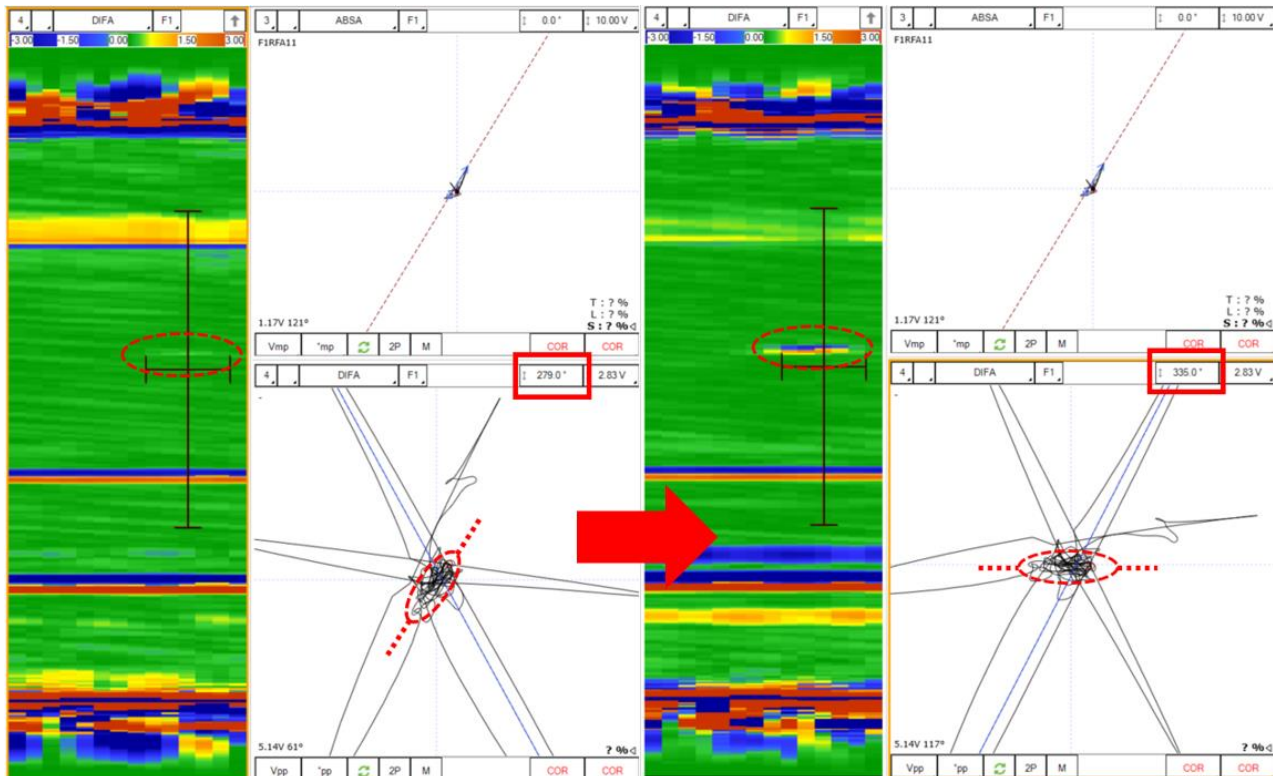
4 DIFA F1
-3.00 -1.50 0.00 1.50 3.00

3 ABSA F1 0.0° 10.00 V
F1RFA11
1.17V 121°
T : ? %
L : ? %
S : ? %
Vmp °mp 2P M COR COR

4 DIFA F1 279.0° 2.83 V
5.14V 61°
? %
Vpp °pp 2P M COR COR

4 DIFA F1
-3.00 -1.50 0.00 1.50 3.00

3 ABSA F1 0.0° 10.00 V
F1RFA11
1.17V 121°
T : ? %
L : ? %
S : ? %
Vmp °mp 2P M COR COR

4 DIFA F1 335.0° 2.83 V
5.14V 117°
? %
Vpp °pp 2P M COR COR